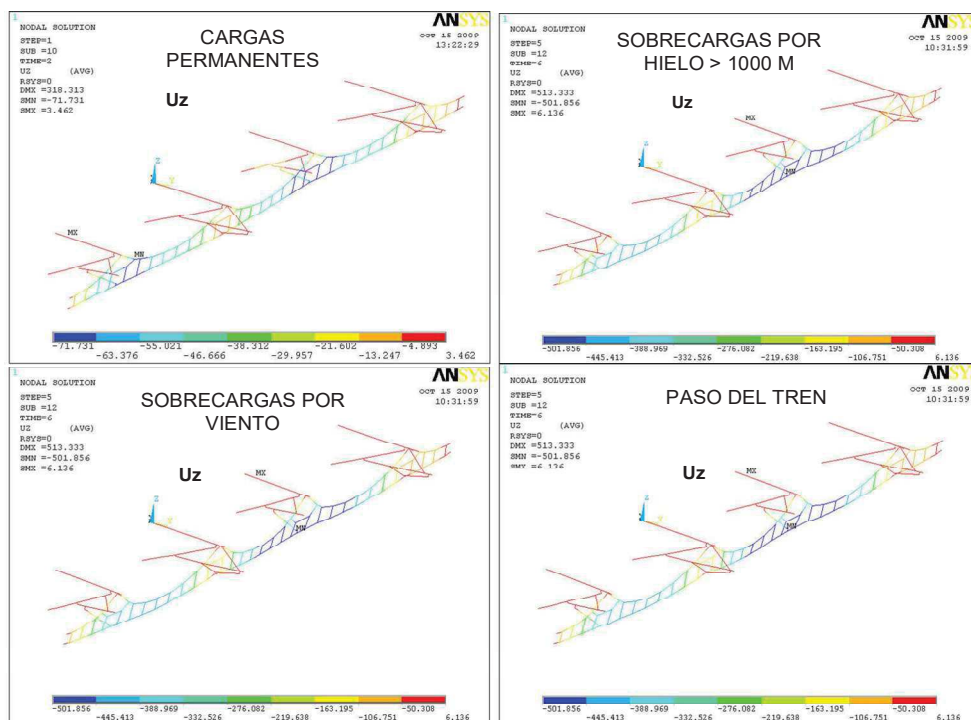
1
NODAL SOLUTION
STEP=1
SUB =10
TIME=2
UZ (AVG)
RSYS=0
DMX =318.313
SMN =-71.731
SMX =3.462

ANSYS
OCT 15 2009
13:22:29

CARGAS PERMANENTES

Uz

MX
MN

-71.731 -55.021 -38.312 -21.602 -4.893
-63.376 -46.666 -29.957 -13.247 3.462

1
NODAL SOLUTION
STEP=5
SUB =12
TIME=6
UZ (AVG)
RSYS=0
DMX =513.333
SMN =-501.856
SMX =6.136

ANSYS
OCT 15 2009
10:31:59

SOBRECARGAS POR HIELO > 1000 M

Uz

MX
MN

-501.856 -388.969 -276.082 -163.195 -50.308
-445.413 -332.526 -219.638 -106.751 6.136

1
NODAL SOLUTION
STEP=5
SUB =12
TIME=6
UZ (AVG)
RSYS=0
DMX =513.333
SMN =-501.856
SMX =6.136

ANSYS
OCT 15 2009
10:31:59

SOBRECARGAS POR VIENTO

Uz

MX
MN

-501.856 -388.969 -276.082 -163.195 -50.308
-445.413 -332.526 -219.638 -106.751 6.136

1
NODAL SOLUTION
STEP=5
SUB =12
TIME=6
UZ (AVG)
RSYS=0
DMX =513.333
SMN =-501.856
SMX =6.136

ANSYS
OCT 15 2009
10:31:59

PASO DEL TREN

Uz

MX
MN

-501.856 -388.969 -276.082 -163.195 -50.308
-445.413 -332.526 -219.638 -106.751 6.136